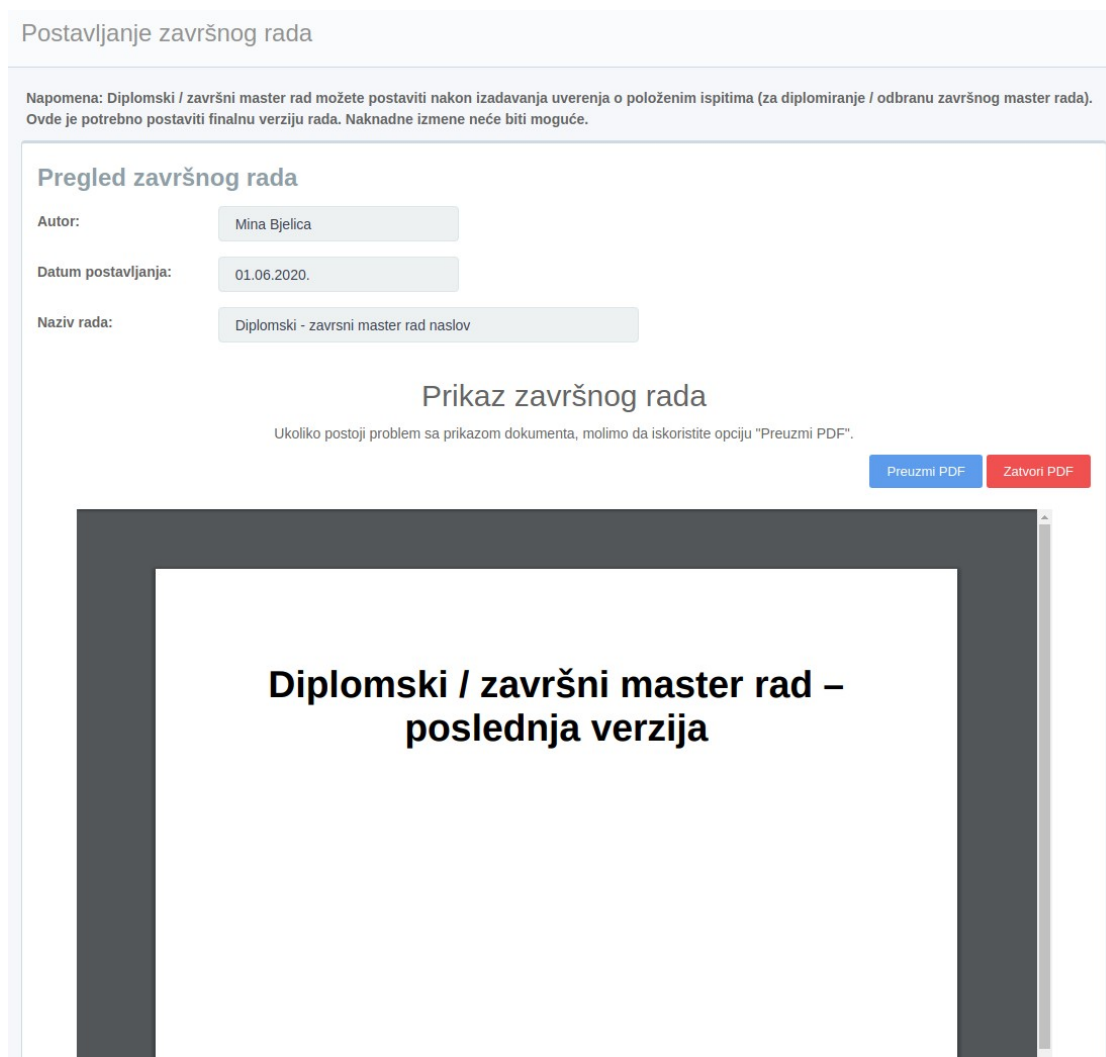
Postavljanje završnog rada

Napomena: Diplomski / završni master rad možete postaviti nakon izadavanja uverenja o položenim ispitima (za diplomiranje / odbranu završnog master rada). Ovde je potrebno postaviti finalnu verziju rada. Naknadne izmene neće biti moguće.

Pregled završnog rada

Autor: Mina Bjelica

Datum postavljanja: 01.06.2020.

Naziv rada: Diplomski - zavrsni master rad naslov

Prikaz završnog rada

Ukoliko postoji problem sa prikazom dokumenta, molimo da iskoristite opciju "Preuzmi PDF".

Preuzmi PDF

Zatvori PDF

Diplomski / završni master rad – poslednja verzija